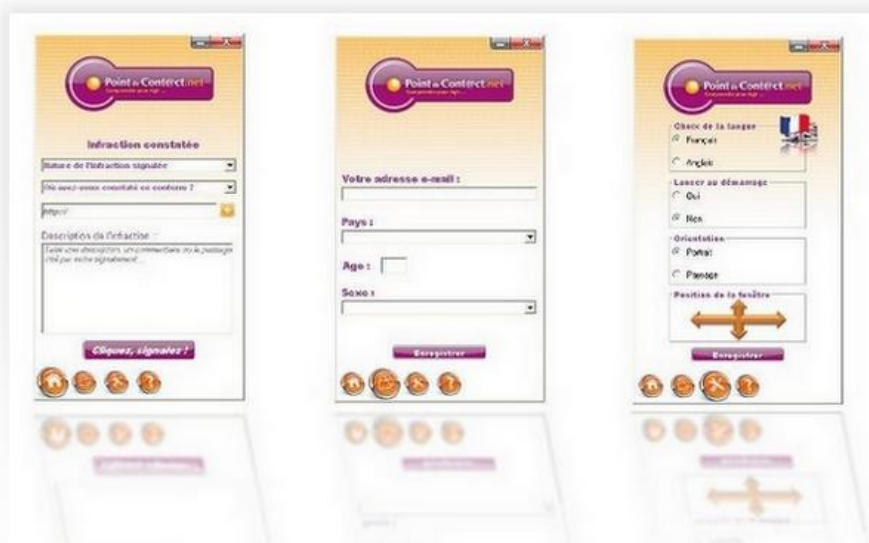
Point de Contact.net

Infraction constatée

Nature de l'infraction signalée

Où avez-vous constaté ce contenu ?

http://

Description de l'infraction :

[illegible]

Cliquez, signalez !

Point de Contact.net

Votre adresse e-mail :

Pays :

Age :

Sexe :

Enregistrer

Point de Contact.net

Choix de la langue

Français

Anglais

Lancer au démarrage

Oui

Non

Orientation

Portrait

Paysage

Position de la fenêtre

Enregistrer